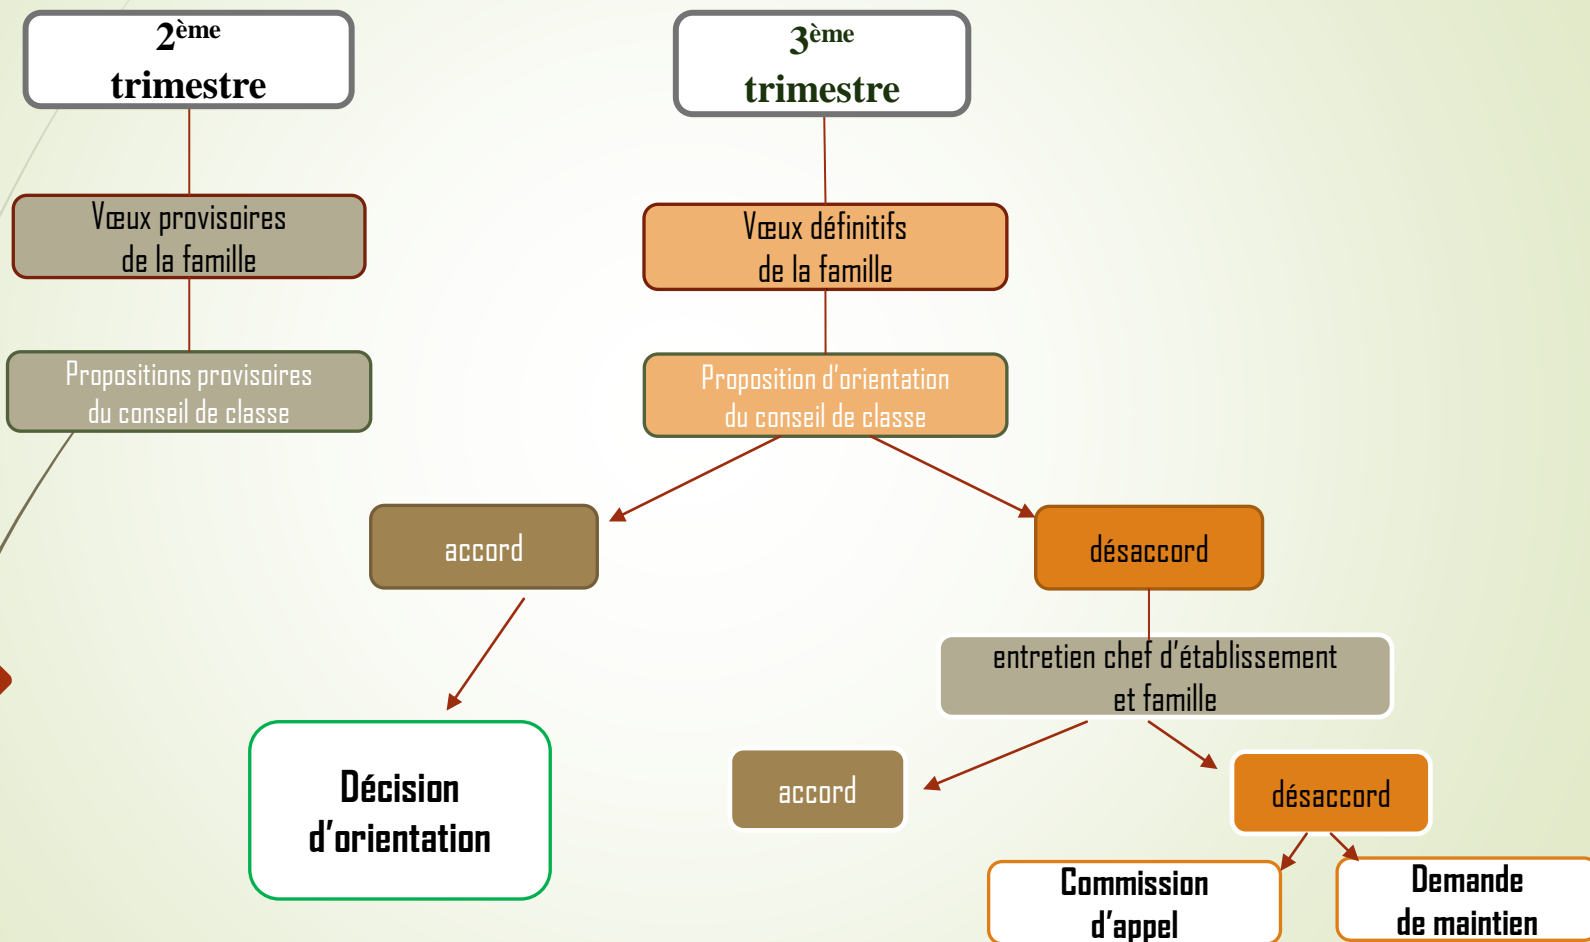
2$^{ème}$ trimestre

Vœux provisoires de la famille

Propositions provisoires du conseil de classe

3$^{ème}$ trimestre

Vœux définitifs de la famille

Proposition d'orientation du conseil de classe

accord

désaccord

Décision d'orientation

entretien chef d'établissement et famille

accord

désaccord

Commission d'appel

Demande de maintien